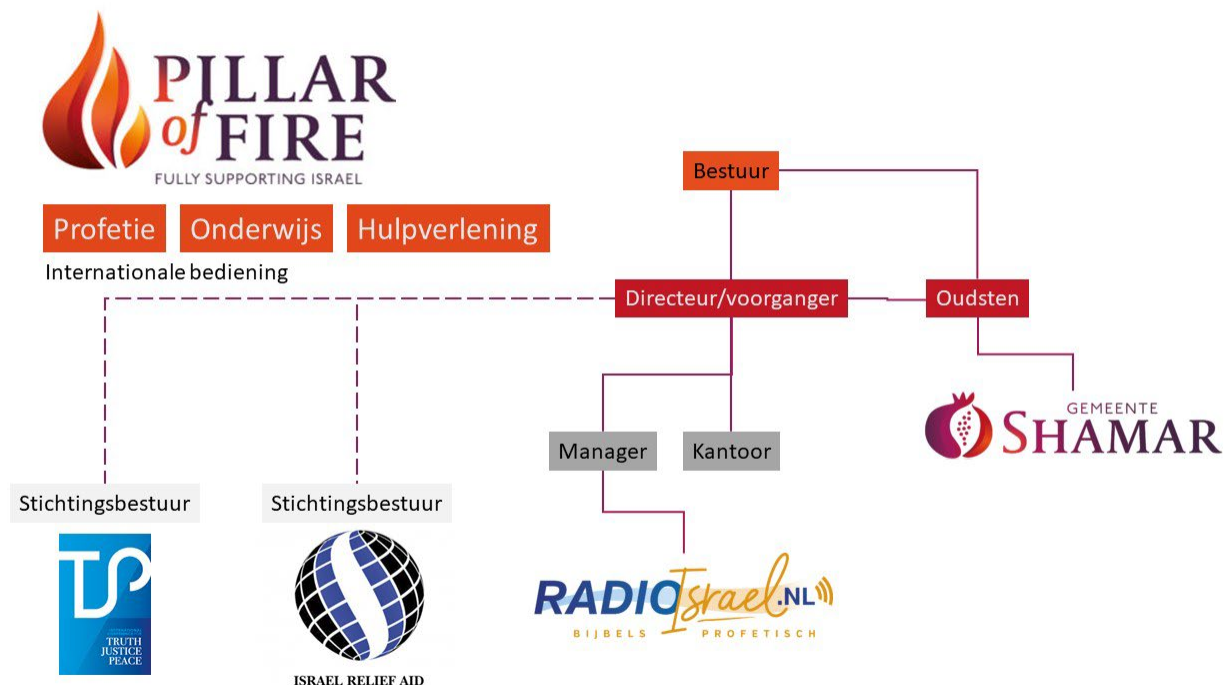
PILLAR of FIRE
FULLY SUPPORTING ISRAEL

Profetie
Onderwijs
Hulpverlening
Internationale bediening

Bestuur
Directeur/voorganger
Oudsten
GEMEENTE SHAMAR
Manager
Kantoor

Stichtingsbestuur
TJP
TRUTH JUSTICE PEACE

Stichtingsbestuur
ISRAEL RELIEF AID

RADIO Israel.NL
BIJBELS PROFETISCH